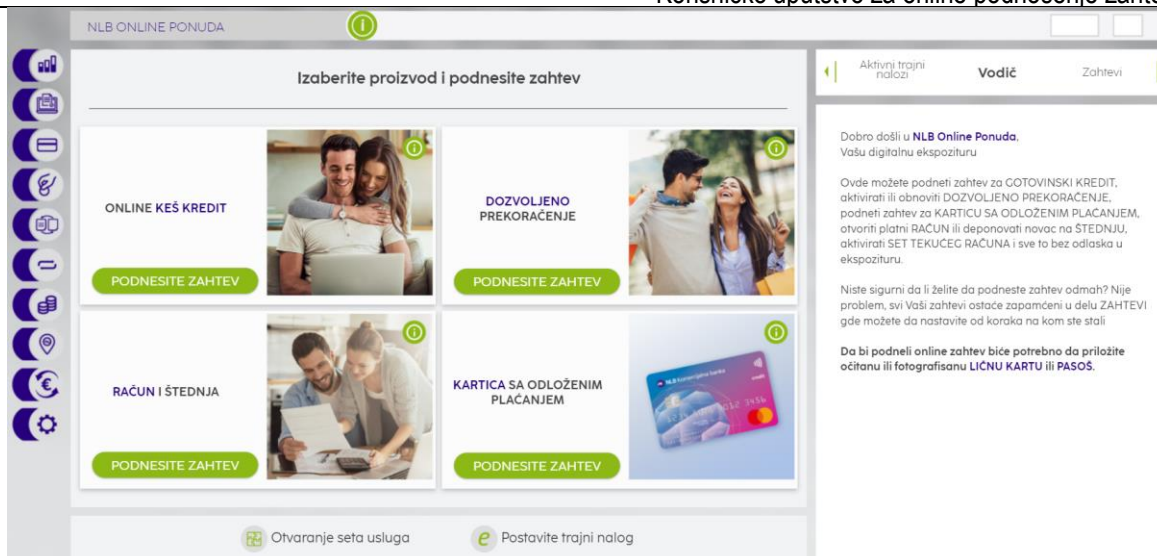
Korisničko uputstvo za online podnošenje zahte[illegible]

NLB ONLINE PONUDA

Izaberite proizvod i podnesite zahtev

ONLINE KEŠ KREDIT

PODNESITE ZAHTEV

DOZVOLJENO PREKORAČENJE

PODNESITE ZAHTEV

RAČUN I ŠTEDNJA

PODNESITE ZAHTEV

KARTICA SA ODLOŽENIM PLAĆANJEM

PODNESITE ZAHTEV

Otvaranje seta usluga

Postavite trajni nalog

Aktivni trajni nalozi

Vodič

Zahtevi

Dobro došli u NLB Online Ponuda, Vašu digitalnu ekspozituru

Ovde možete podneti zahtev za GOTOVINSKI KREDIT, aktivirati ili obnoviti DOZVOLJENO PREKORAČENJE, podneti zahtev za KARTICU SA ODLOŽENIM PLAĆANJEM, otvoriti platni RAČUN ili deponovati novac na ŠTEDNJU, aktivirati SET TEKUĆEG RAČUNA i sve to bez odlaska u ekspozituru.

Niste sigurni da li želite da podneste zahtev odmah? Nije problem, svi Vaši zahtevi ostaće zapamćeni u delu ZAHTEVI gde možete da nastavite od koraka na kom ste stali

Da bi podneli online zahtev biće potrebno da priložite očitanu ili fotografisanu LIČNU KARTU ili PASOŠ.